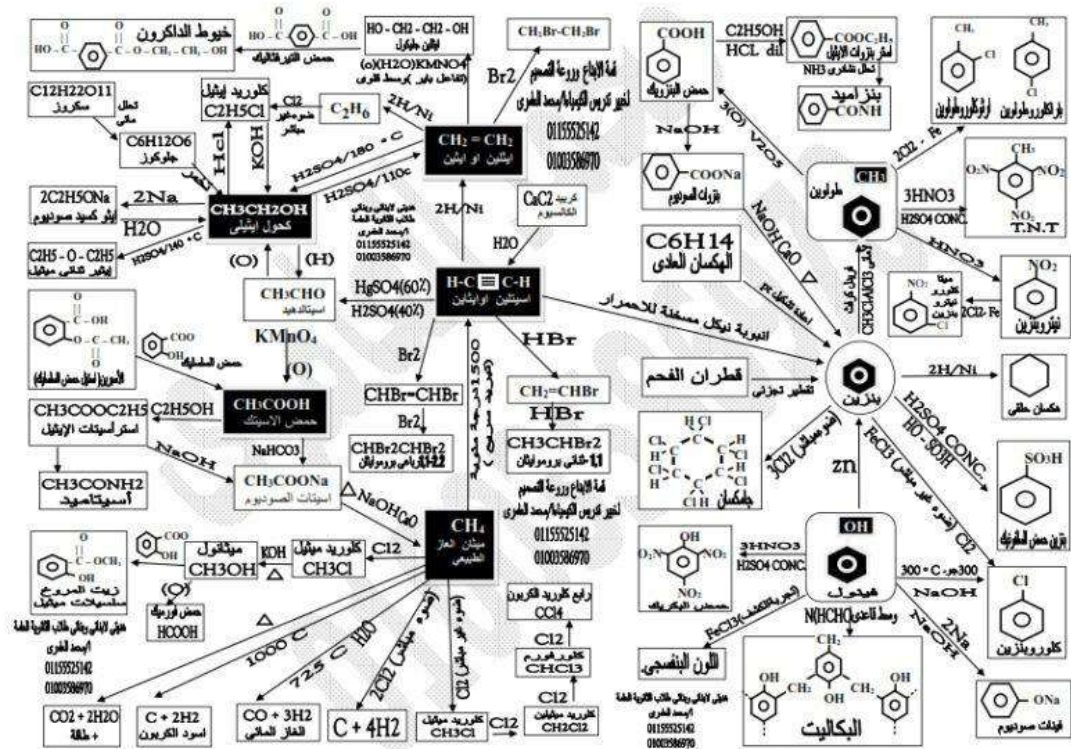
خيوط الداكرون
HO - C - ⬡ - C - O - CH₂ - CH₂ - OH
HO - C - ⬡ - C - OH
حمض التيرفثاليك
HO - CH2 - CH2 - OH
ايثلين جليكول
(o)(H2O)KMNO4
(تفاعل باير) وسط قلوي
CH₂Br-CH₂Br
Br2
قمة الإبداع وروعة التصميم
لخير تدريس الكيمياء/أحمد الفخري
01155525142
01003586970
COOH
حمض البنزويك
C2H5OH
HCL dil
COOC₂H₅
استر بنزوات الإيثيل
تحلل نشادري NH3
بنزاميد
CONH
CH₃ Cl
أرثوكلوروطولوين
CH₃ Cl
بارا كلوروطولوين
C12H22O11
سكروز
تحلل مائي
C6H12O6
جلوكوز
تخمر
كلوريد ايثيل
C2H5Cl
Cl2
ضوء غير مباشر
C₂H₆
2H/Ni
Hcl
KOH
H2SO4/180 ° C
H2SO4/110c
CH₂ = CH₂
ايثلين او ايثين
3(O) V2O5
NaOH
COONa
بنزوات الصوديوم
2Cl2 - Fe
CH₃
طولوين
3HNO3
H2SO4 CONC.
CH₃ O₂N NO₂ NO₂
T.N.T
2C2H5ONa
ايثوكسيد صوديوم
2Na
CH3CH2OH
كحول ايثيلي
هدية لابنائي وبناتي طلاب الثانوية العامة
أحمد الفخري
01155525142
01003586970
2H/Ni
CaC2
كربيد الكالسيوم
C6H14
الهكسان العادي
NaOH CaO △
H2O
C2H5 - O - C2H5
ايثير ثنائي ايثيل
H2SO4/140 ° C
H2O
فريدل كرافت
CH3Cl/AlCl3
ألكلة
إعادة تشكيل pt
HNO3
NO₂
نيتروبنزين
NO₂ Cl
ميتا كلورو نيترو بنزين
Cl2- Fe
(O)
(H)
CH3CHO
استيالدهيد
HgSO4(60%)
H2SO4(40%)
H-C≡C-H
استيلين اوايثاين
الانبوبة نيكل مسخنة للاحمرار
C - OH
O - C - CH₃
الأسبرين( استر حمض السلسليك)
COOH OH
حمض السلسليك
KMnO₄
(O)
Br2
CHBr=CHBr
HBr
CH₂=CHBr
HBr
1.500 °C
قطران الفحم
تقطير تجزيئي
بنزين
2H/Ni
هكسان حلقي
CH3COOC2H5
استر اسيتات الإيثيل
C2H5OH
CH3COOH
حمض الاسيتك
Br2
CHBr2CHBr2
1,1,2,2 رباعي بروموايثان
CH3CHBr2
1,1 ثنائي بروموايثان
قمة الإبداع وروعة التصميم
لخير تدريس الكيمياء/أحمد الفخري
01155525142
01003586970
H Cl
Cl H C C Cl H
H C C Cl
Cl C C H
Cl H
جامكسان
3Cl2 (ضوء مباشر)
zn
H2SO4 CONC.
HO - SO3H
SO3H
بنزين حمض السلفونيك
NaOH
NaHCO3
CH3CONH2
أسيتاميد
CH3COONa
اسيتات الصوديوم
NaOH CaO △
CH₄
ميثان الغاز الطبيعي
OH
OH
O₂N NO₂
NO₂
حمض البكريك
3HNO3
H2SO4 CONC.
هيدرول
FeCl3 (ضوء غير مباشر)
Cl2
300atm - 300 ° C
NaOH
Cl
كلوروبنزين
COO OCH₃
OH
زيت المروخ
سلسيلات ميثيل
ميثانول
CH3OH
KOH
△
كلوريد ميثيل
CH3Cl
Cl2
(O)
حمض فورميك
HCOOH
هدية لابنائي وبناتي طلاب الثانوية العامة
أحمد الفخري
01155525142
01003586970
△
1000 C
725 C H2O
2Cl2 (ضوء مباشر)
Cl2 (ضوء غير مباشر)
رابع كلوريد الكربون
CCl4
Cl2
كلوروفورم
CHCl3
Cl2
FeCl3 (الكشف)
N(HCHO) وسط قاعدي
اللون البنفسجي
OH CH₂ OH CH₂ OH
البكاليت
2Na
ONa
فينوكسيد صوديوم
CO2 + 2H2O + طاقة
C + 2H2
اسود الكربون
CO + 3H2
الغاز المائي
C + 4H2
كلوريد ميثيل
CH3Cl
Cl2
كلوريد ميثيلين
CH2Cl2
هدية لابنائي وبناتي طلاب الثانوية العامة
أحمد الفخري
01155525142
01003586970